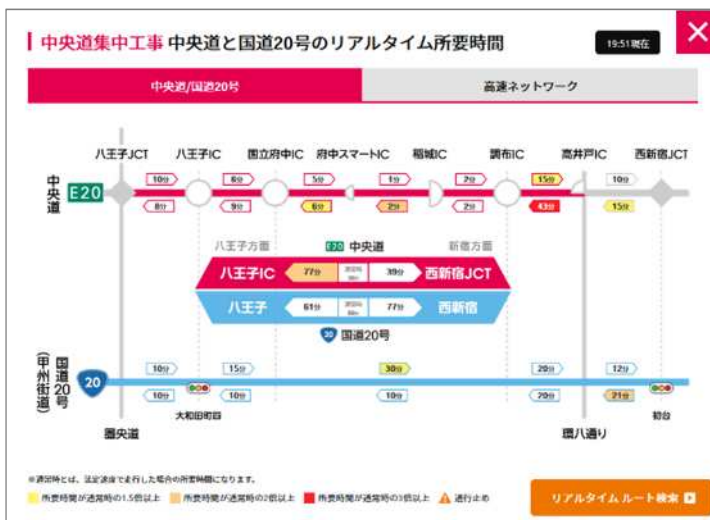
中央道集中工事 中央道と国道20号のリアルタイム所要時間

19:51現在

×

中央道/国道20号

高速ネットワーク

八王子JCT 八王子IC 国立府中IC 府中スマートIC 稲城IC 調布IC 高井戸IC 西新宿JCT

中央道

E20

10分 6分 5分 1分 7分 15分 10分

8分 9分 6分 2分 2分 43分 15分

八王子方面 E20 中央道 新宿方面

八王子IC 77分 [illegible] 39分 西新宿JCT

八王子 61分 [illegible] 77分 西新宿

20 国道20号

国道20号 (甲州街道)

20

10分 15分 30分 20分 12分

10分 10分 10分 20分 21分

大和田町四

圏央道

環八通り

初台

※通常時とは、法定速度で走行した場合の所要時間になります。

所要時間が通常時の1.5倍以上 所要時間が通常時の2倍以上 所要時間が通常時の3倍以上 通行止め

リアルタイム ルート検索